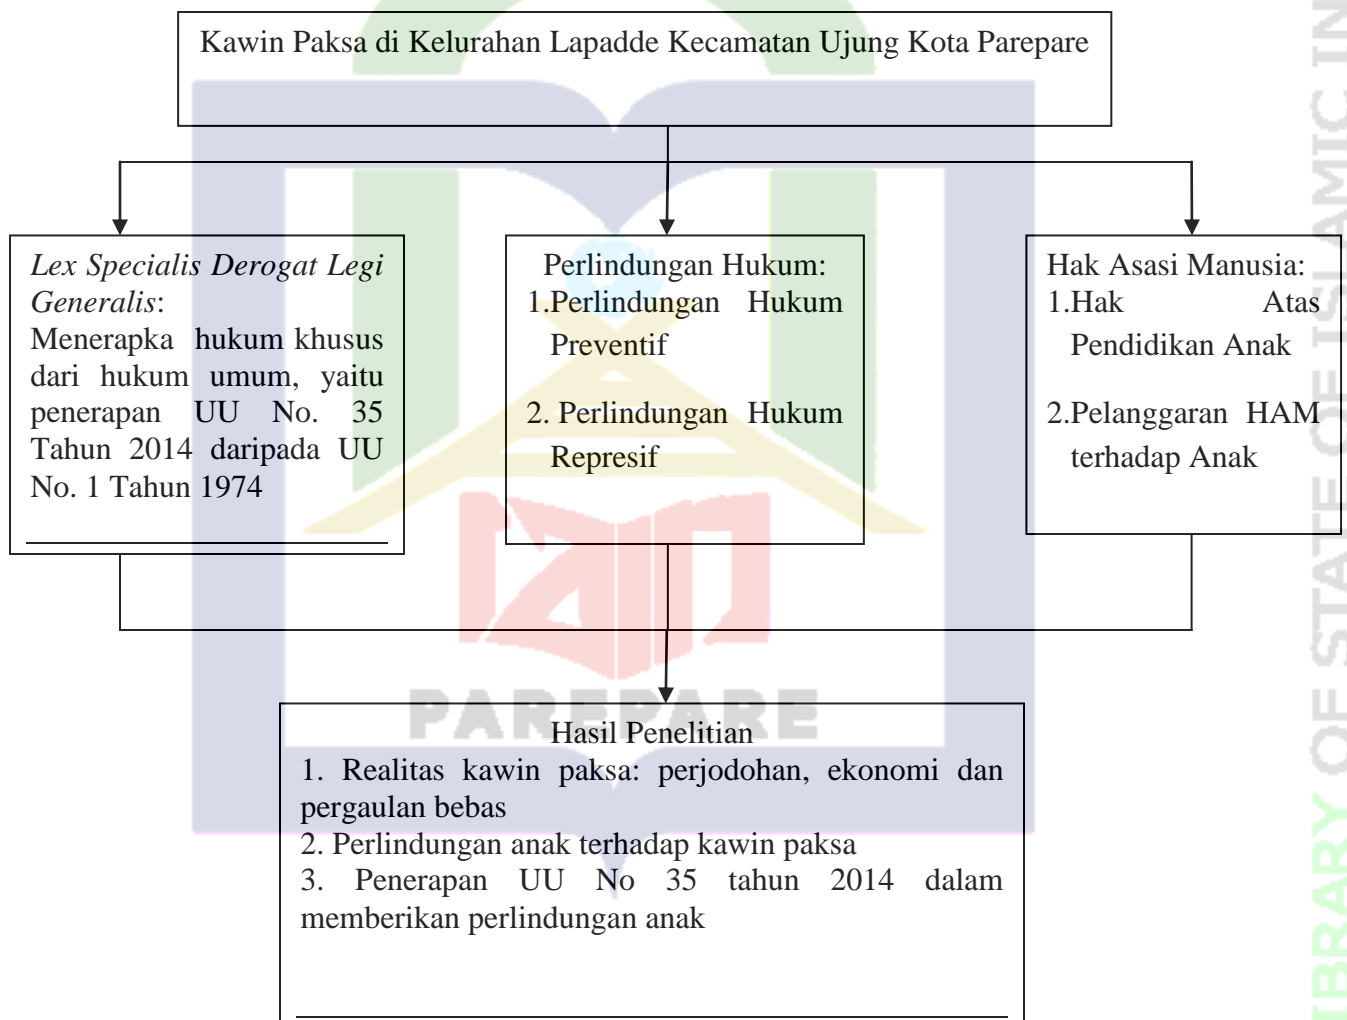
Kawin Paksa di Kelurahan Lapadde Kecamatan Ujung Kota Parepare

*Lex Specialis Derogat Legi Generalis*:
Menerapka hukum khusus dari hukum umum, yaitu penerapan UU No. 35 Tahun 2014 daripada UU No. 1 Tahun 1974

Perlindungan Hukum:
1.Perlindungan Hukum Preventif
2. Perlindungan Hukum Represif

Hak Asasi Manusia:
1.Hak Atas Pendidikan Anak
2.Pelanggaran HAM terhadap Anak

PAREPARE

Hasil Penelitian
1. Realitas kawin paksa: perjodohan, ekonomi dan pergaulan bebas
2. Perlindungan anak terhadap kawin paksa
3. Penerapan UU No 35 tahun 2014 dalam memberikan perlindungan anak

LIBRARY OF STATE OF ISLAMIC IN